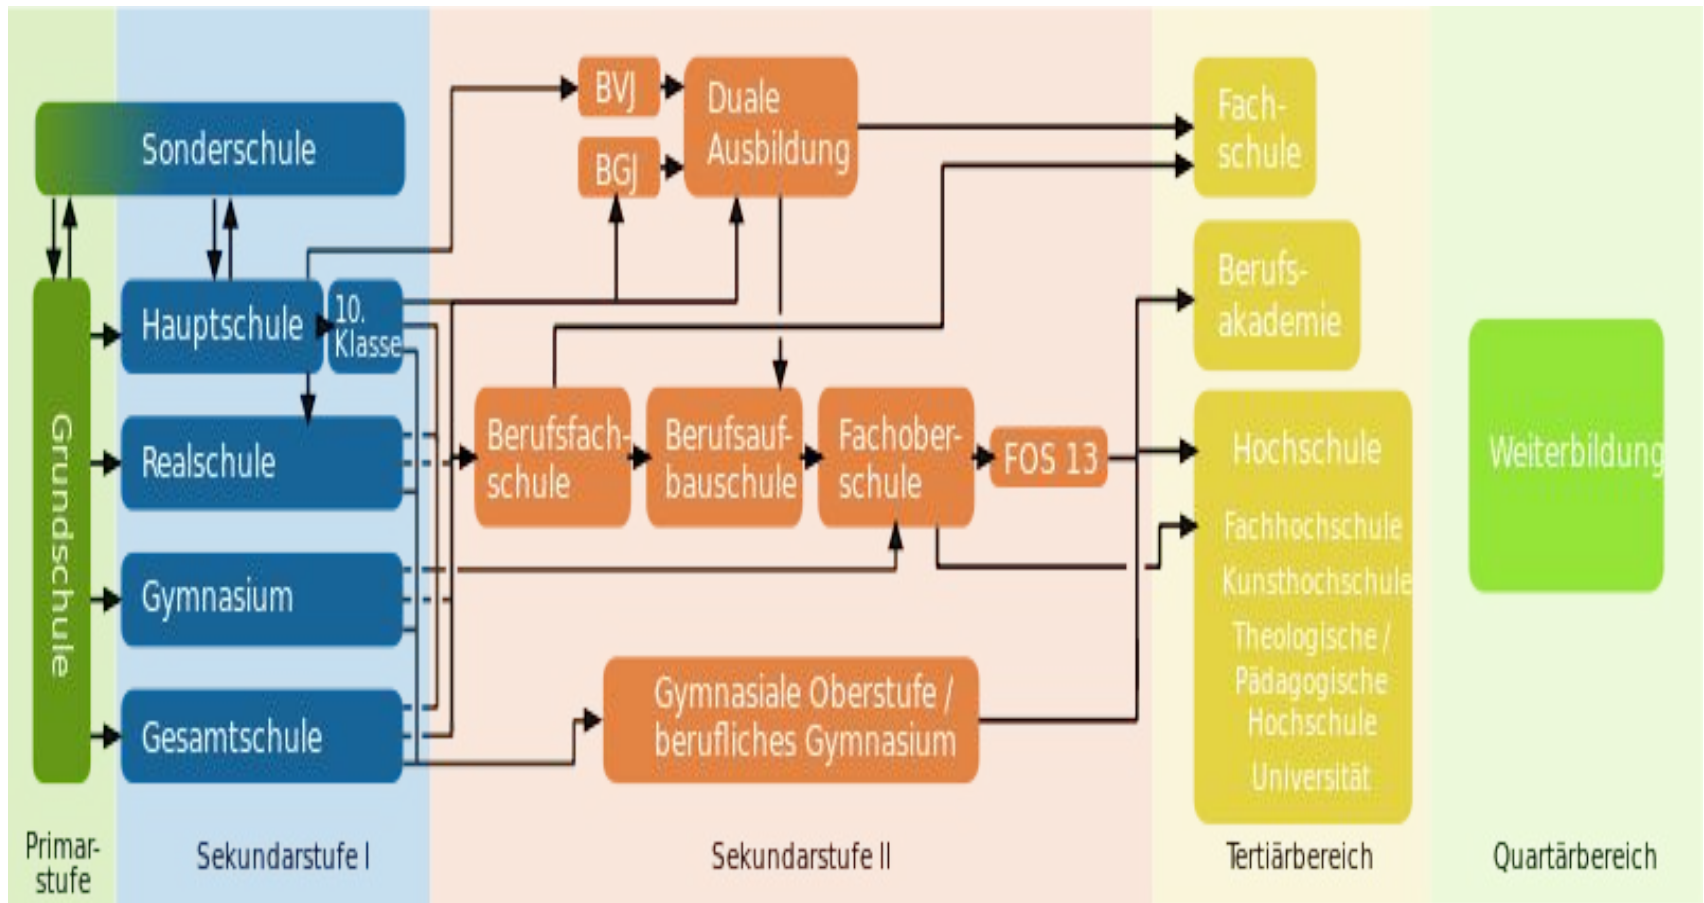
Sonderschule

Grundschule

Hauptschule

10. Klasse

Realschule

Gymnasium

Gesamtschule

BVJ

BGJ

Duale Ausbildung

Berufsfachschule

Berufsaufbauschule

Fachoberschule

FOS 13

Gymnasiale Oberstufe / berufliches Gymnasium

Fachschule

Berufsakademie

Hochschule

Fachhochschule

Kunsthochschule

Theologische / Pädagogische Hochschule

Universität

Weiterbildung

Primarstufe

Sekundarstufe I

Sekundarstufe II

Tertiärbereich

Quartärbereich